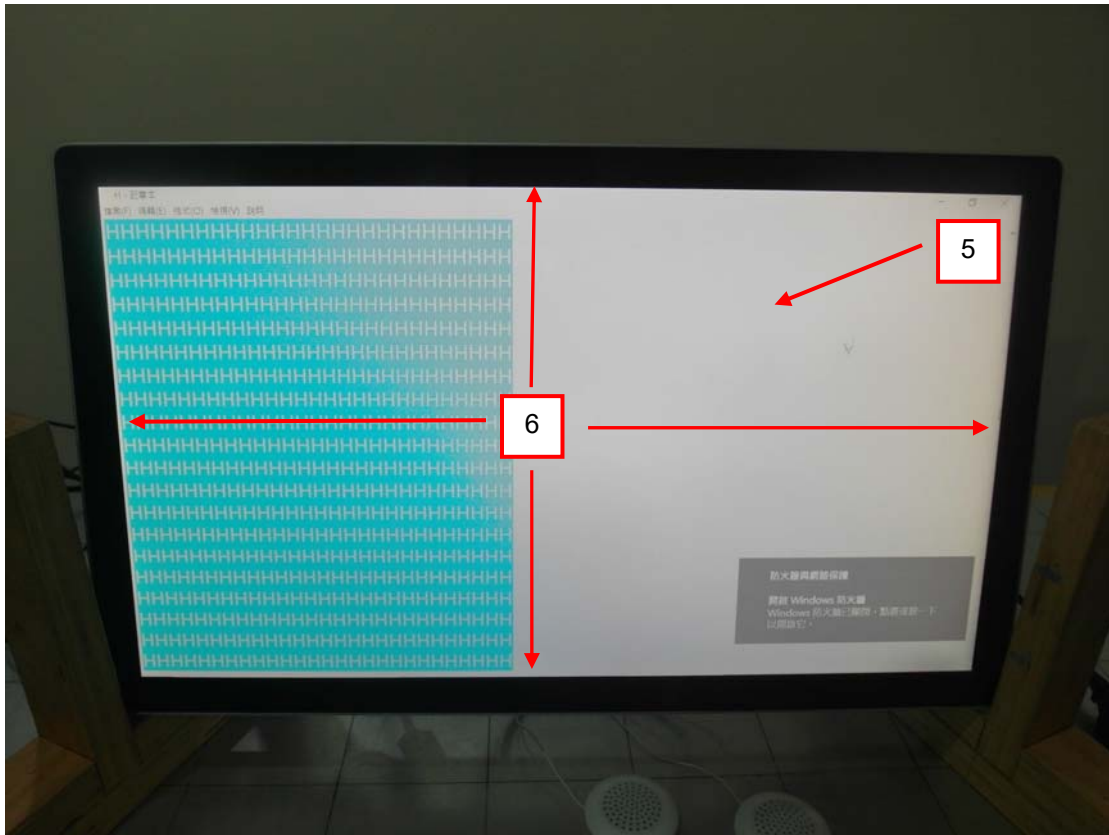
H - 記事本

檔案(F) 編輯(E) 格式(O) 檢視(V) 說明

HHHHHHHHHHHHHHHHHHHHHHHHHHHHHHHHHHH
HHHHHHHHHHHHHHHHHHHHHHHHHHHHHHHHHHH
HHHHHHHHHHHHHHHHHHHHHHHHHHHHHHHHHHH
HHHHHHHHHHHHHHHHHHHHHHHHHHHHHHHHHHH
HHHHHHHHHHHHHHHHHHHHHHHHHHHHHHHHHHH
HHHHHHHHHHHHHHHHHHHHHHHHHHHHHHHHHHH
HHHHHHHHHHHHHHHHHHHHHHHHHHHHHHHHHHH
HHHHHHHHHHHHHHHHHHHHHHHHHHHHHHHHHHH
HHHHHHHHHHHHHHHHHHHHHHHHHHHHHHHHHHH
HHHHHHHHHHHHHHHHHHHHHHHHHHHHHHHHHHH
HHHHHHHHHHHHHHHHHHHHHHHHHHHHHHHHHHH
HHHHHHHHHHHHHHHHHHHHHHHHHHHHHHHHHHH
HHHHHHHHHHHHHHHHHHHHHHHHHHHHHHHHHHH
HHHHHHHHHHHHHHHHHHHHHHHHHHHHHHHHHHH
HHHHHHHHHHHHHHHHHHHHHHHHHHHHHHHHHHH
HHHHHHHHHHHHHHHHHHHHHHHHHHHHHHHHHHH
HHHHHHHHHHHHHHHHHHHHHHHHHHHHHHHHHHH
HHHHHHHHHHHHHHHHHHHHHHHHHHHHHHHHHHH
HHHHHHHHHHHHHHHHHHHHHHHHHHHHHHHHHHH

5

6

防火牆與網路保護

開啟 Windows 防火牆
Windows 防火牆已關閉。點選或點一下以開啟它。